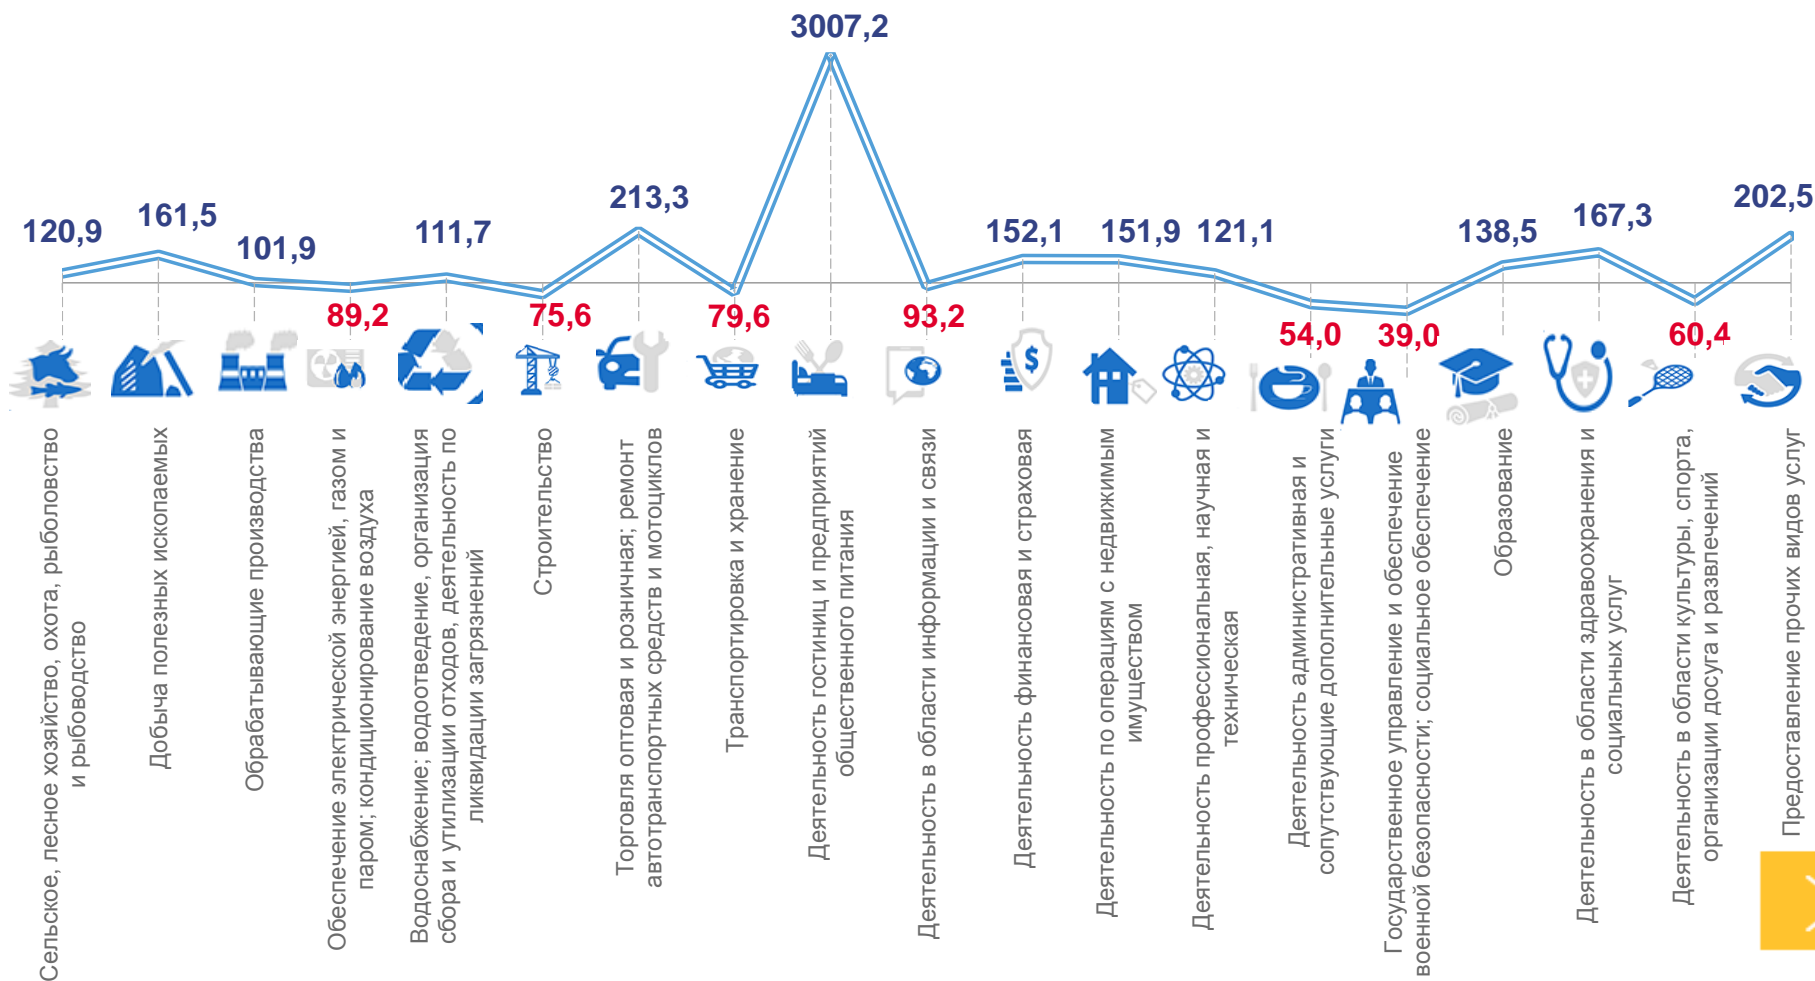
3007,2

120,9
161,5
101,9
89,2
111,7
75,6
213,3
79,6
93,2
152,1
151,9
121,1
54,0
39,0
138,5
167,3
60,4
202,5

Сельское, лесное хозяйство, охота, рыболовство и рыбоводство

Добыча полезных ископаемых

Обрабатывающие производства

Обеспечение электрической энергией, газом и паром; кондиционирование воздуха

Водоснабжение; водоотведение, организация сбора и утилизации отходов, деятельность по ликвидации загрязнений

Строительство

Торговля оптовая и розничная; ремонт автотранспортных средств и мотоциклов

Транспортировка и хранение

Деятельность гостиниц и предприятий общественного питания

Деятельность в области информации и связи

Деятельность финансовая и страховая

Деятельность по операциям с недвижимым имуществом

Деятельность профессиональная, научная и техническая

Деятельность административная и сопутствующие дополнительные услуги

Государственное управление и обеспечение военной безопасности; социальное обеспечение

Образование

Деятельность в области здравоохранения и социальных услуг

Деятельность в области культуры, спорта, организации досуга и развлечений

Предоставление прочих видов услуг